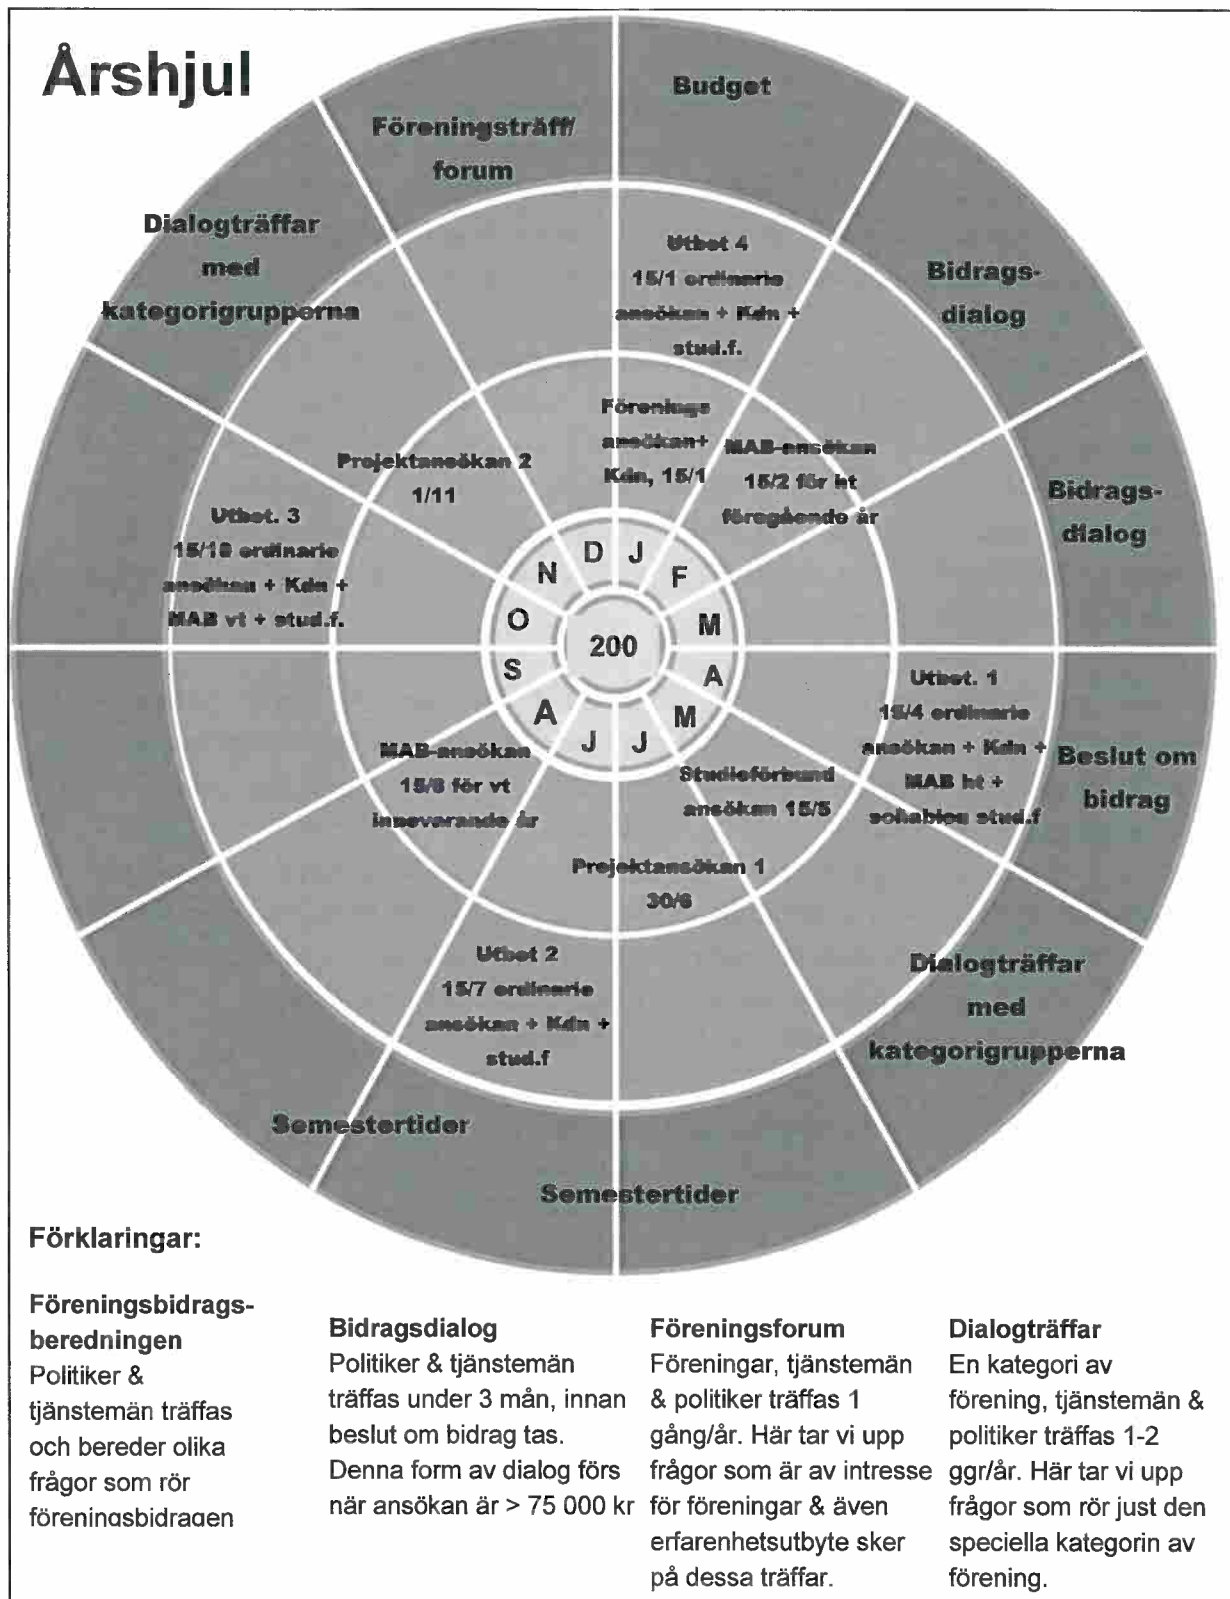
Årshjul

Föreningsträff/ forum

Budget

Dialogträffar med kategorigrupperna

Bidrags-dialog

Bidrags-dialog

Beslut om bidrag

Dialogträffar med kategorigrupperna

Semestertider

Semestertider

Utbet 4 15/1 ordinarie ansökan + Kdn + stud.f.

Föreningsansökan+ Kdn, 15/1

MAB-ansökan 15/2 för ht föregående år

Projektansökan 2 1/11

Utbet. 3 15/10 ordinarie ansökan + Kdn + MAB vt + stud.f.

Utbet. 1 15/4 ordinarie ansökan + Kdn + MAB ht + schablon stud.f

Studieförbund ansökan 15/5

MAB-ansökan 15/8 för vt innevarande år

Projektansökan 1 30/6

Utbet 2 15/7 ordinarie ansökan + Kdn + stud.f

D J F M A M J J A S O N

200

Förklaringar:

Föreningsbidragsberedningen
Politiker & tjänstemän träffas och bereder olika frågor som rör föreningsbidragen

Bidragsdialog
Politiker & tjänstemän träffas under 3 mån, innan beslut om bidrag tas. Denna form av dialog förs när ansökan är > 75 000 kr

Föreningsforum
Föreningar, tjänstemän & politiker träffas 1 gång/år. Här tar vi upp frågor som är av intresse för föreningar & även erfarenhetsutbyte sker på dessa träffar.

Dialogträffar
En kategori av förening, tjänstemän & politiker träffas 1-2 ggr/år. Här tar vi upp frågor som rör just den speciella kategorin av förening.